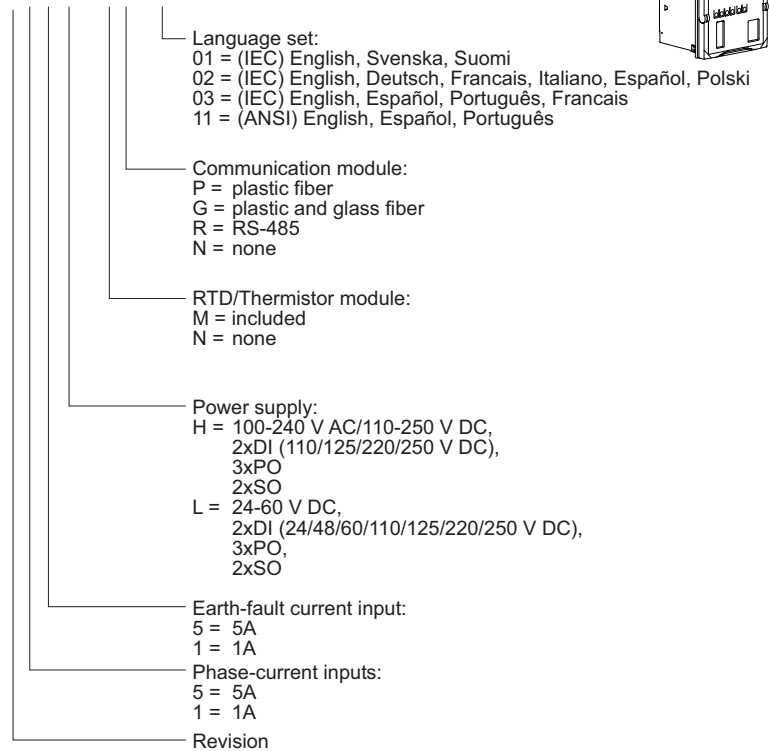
Language set:
01 = (IEC) English, Svenska, Suomi
02 = (IEC) English, Deutsch, Francais, Italiano, Español, Polski
03 = (IEC) English, Español, Português, Francais
11 = (ANSI) English, Español, Português

Communication module:
P = plastic fiber
G = plastic and glass fiber
R = RS-485
N = none

RTD/Thermistor module:
M = included
N = none

Power supply:
H = 100-240 V AC/110-250 V DC,
2xDI (110/125/220/250 V DC),
3xPO
2xSO
L = 24-60 V DC,
2xDI (24/48/60/110/125/220/250 V DC),
3xPO,
2xSO

Earth-fault current input:
5 = 5A
1 = 1A

Phase-current inputs:
5 = 5A
1 = 1A

Revision